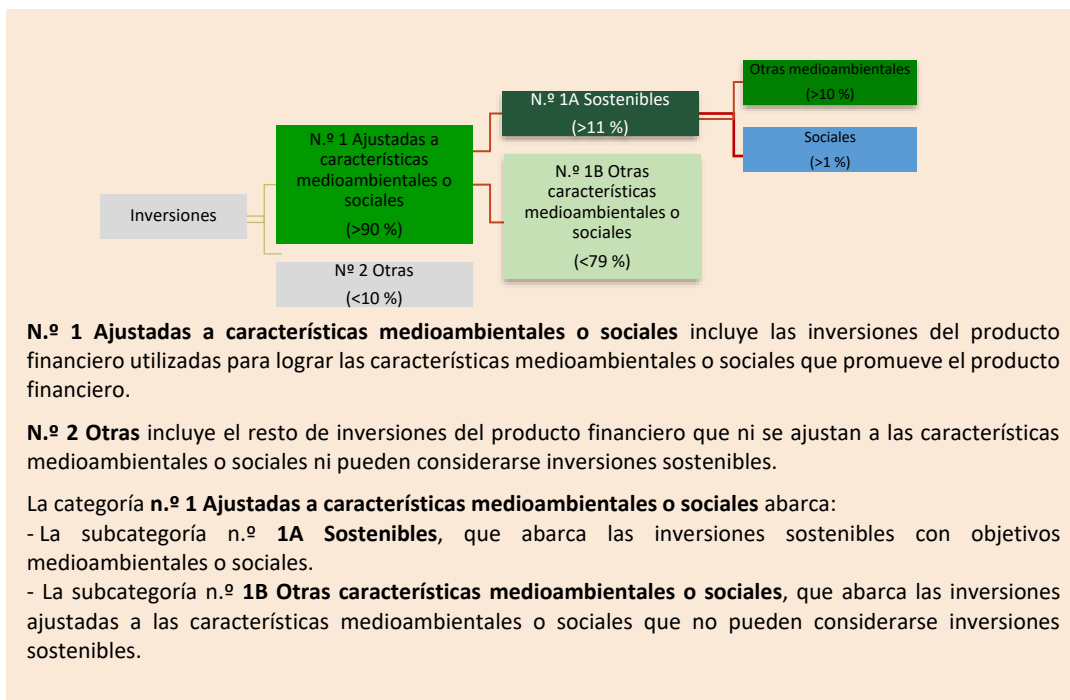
Inversiones

N.º 1 Ajustadas a características medioambientales o sociales

(>90 %)

Nº 2 Otras

(<10 %)

N.º 1A Sostenibles

(>11 %)

N.º 1B Otras características medioambientales o sociales

(<79 %)

Otras medioambientales

(>10 %)

Sociales

(>1 %)

**N.º 1 Ajustadas a características medioambientales o sociales** incluye las inversiones del producto financiero utilizadas para lograr las características medioambientales o sociales que promueve el producto financiero.

**N.º 2 Otras** incluye el resto de inversiones del producto financiero que ni se ajustan a las características medioambientales o sociales ni pueden considerarse inversiones sostenibles.

La categoría **n.º 1 Ajustadas a características medioambientales o sociales** abarca:
- La subcategoría n.º **1A Sostenibles**, que abarca las inversiones sostenibles con objetivos medioambientales o sociales.
- La subcategoría n.º **1B Otras características medioambientales o sociales**, que abarca las inversiones ajustadas a las características medioambientales o sociales que no pueden considerarse inversiones sostenibles.